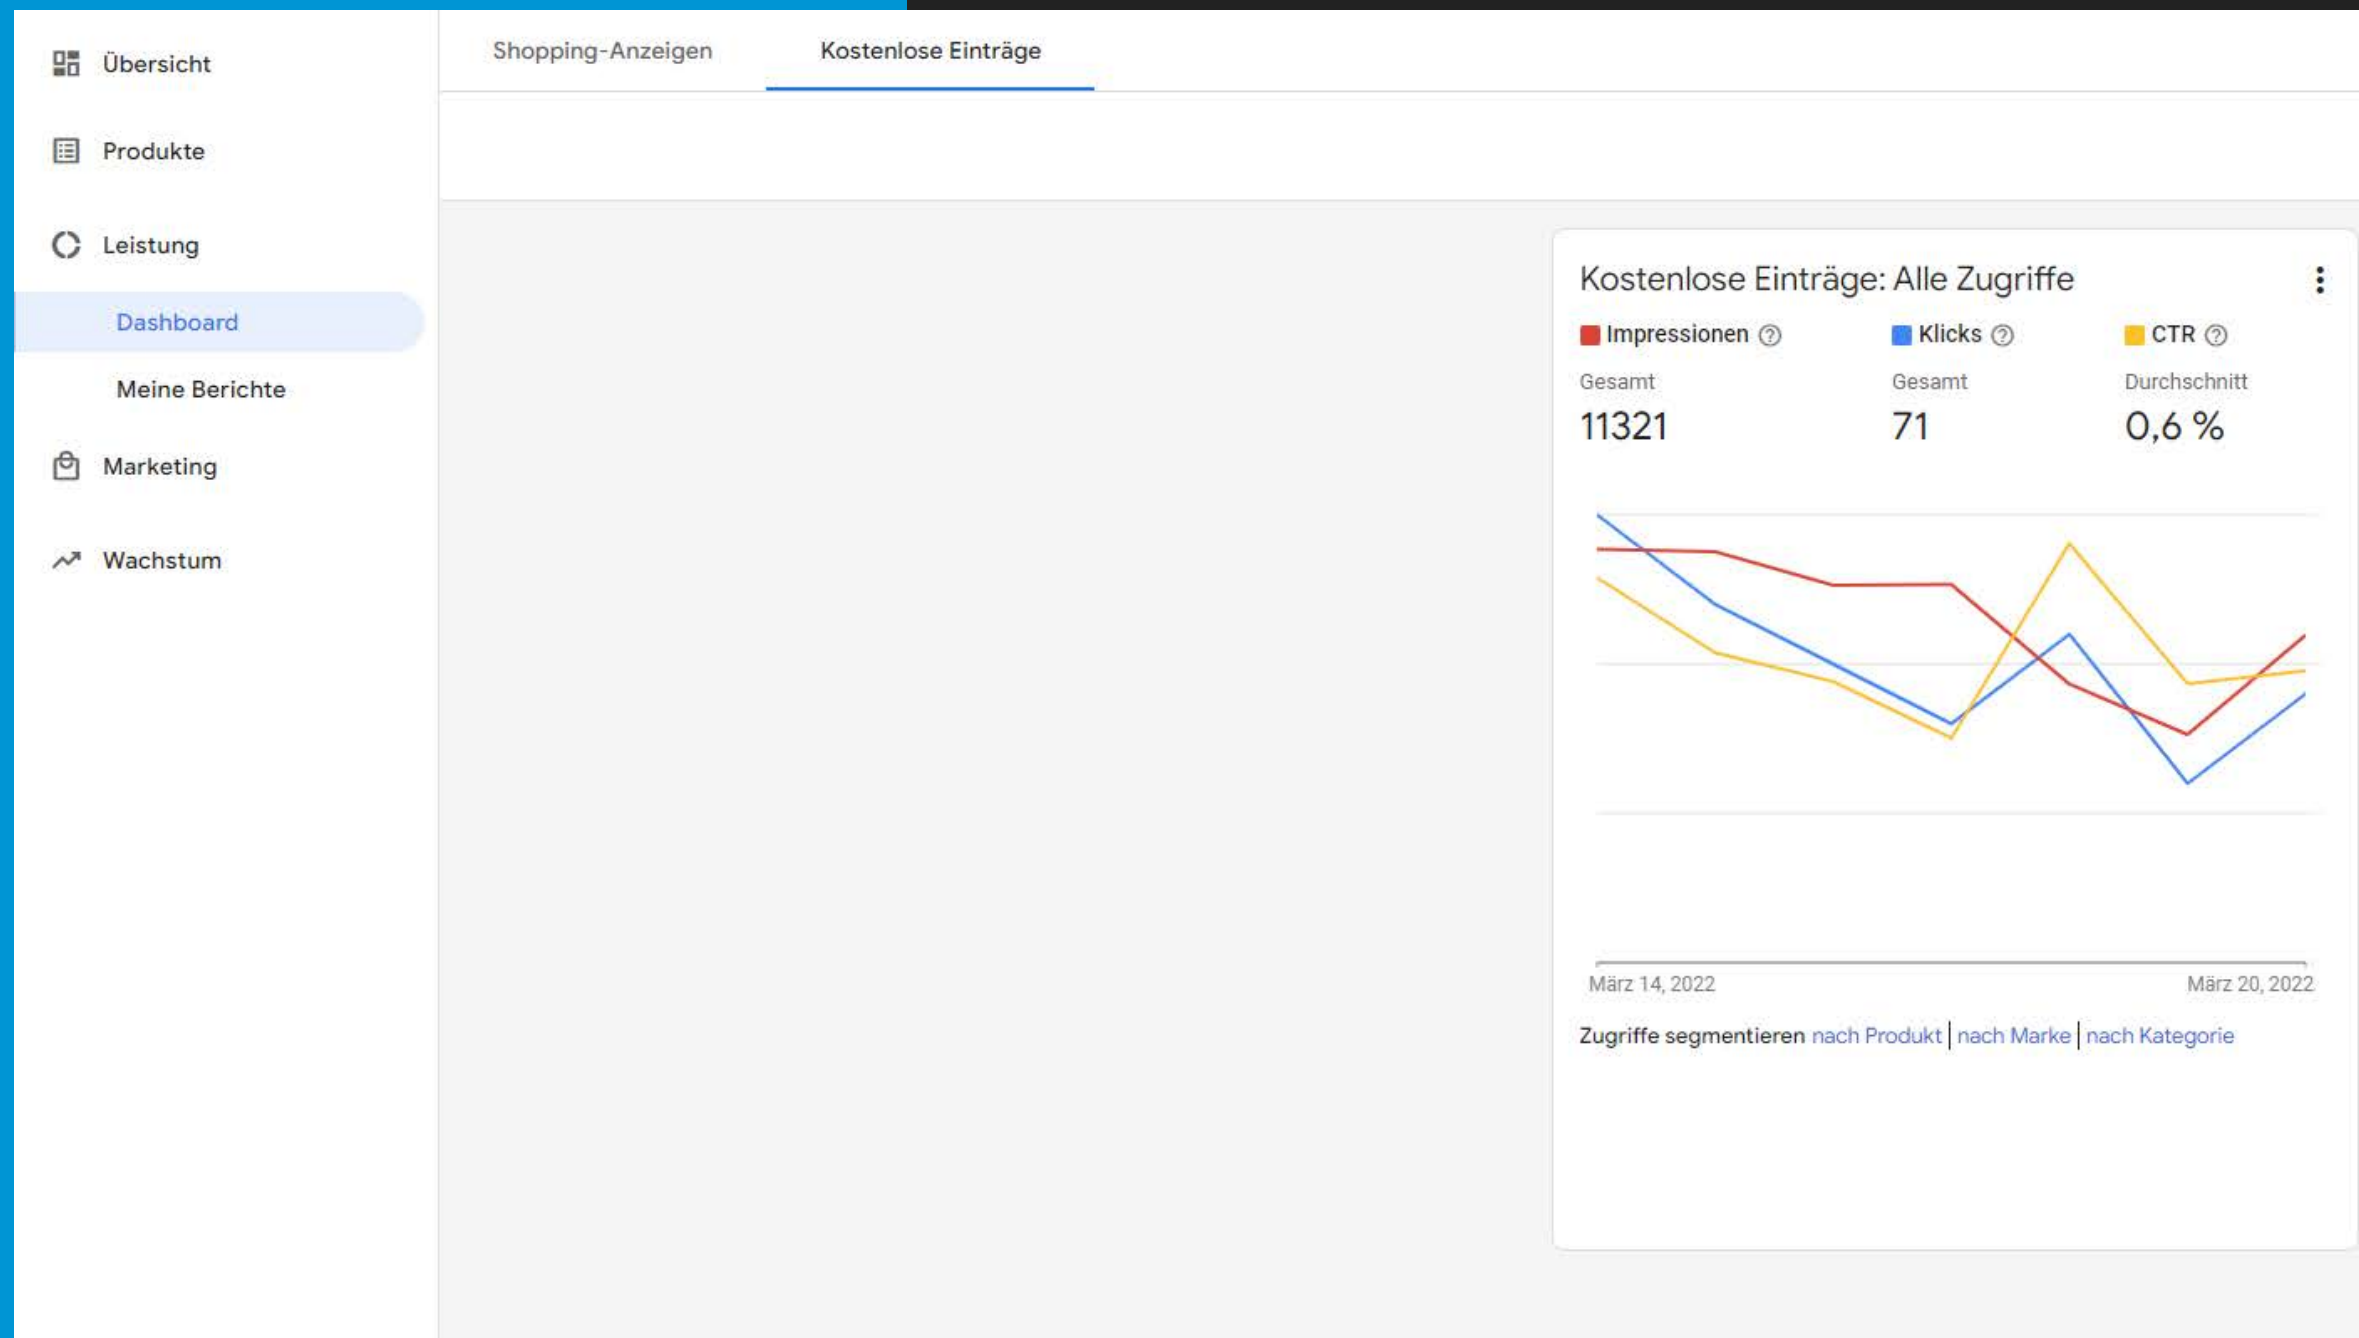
Übersicht

Produkte

Leistung

Dashboard

Meine Berichte

Marketing

Wachstum

Shopping-Anzeigen

Kostenlose Einträge

Kostenlose Einträge: Alle Zugriffe

Impressionen

Gesamt

11321

Klicks

Gesamt

71

CTR

Durchschnitt

0,6 %

März 14, 2022

März 20, 2022

Zugriffe segmentieren nach Produkt | nach Marke | nach Kategorie